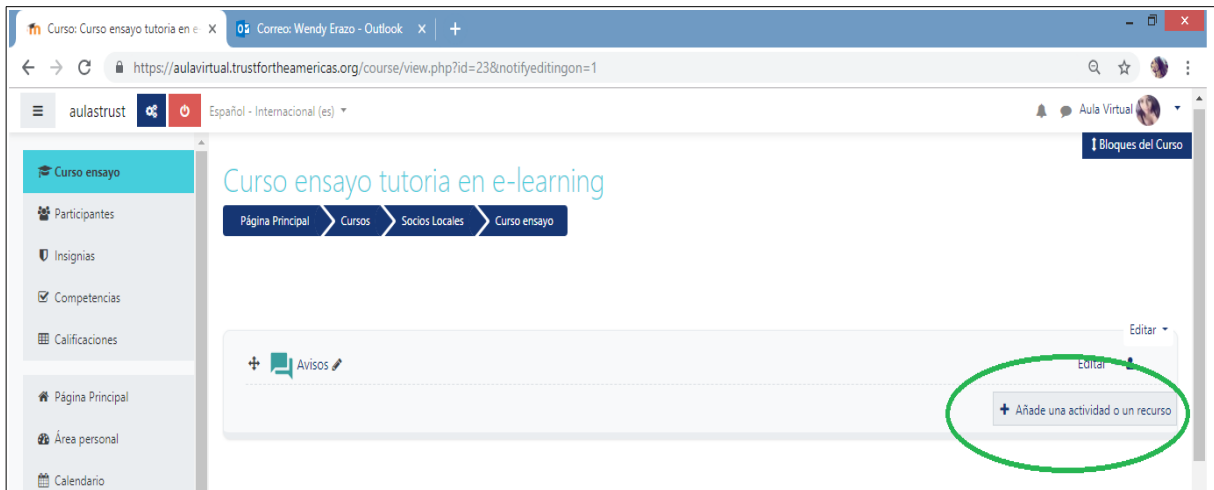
Curso: Curso ensayo tutoria en e ×
Correo: Wendy Erazo - Outlook ×
+

https://aulavirtual.trustfortheamericas.org/course/view.php?id=23&notifyeditingon=1

aulastrust
Español - Internacional (es)
Aula Virtual

Bloques del Curso

Curso ensayo
Participantes
Insignias
Competencias
Calificaciones

Página Principal
Área personal
Calendario

Curso ensayo tutoria en e-learning

Página Principal
Cursos
Socios Locales
Curso ensayo

Editar

Avisos

Editar

+ Añade una actividad o un recurso